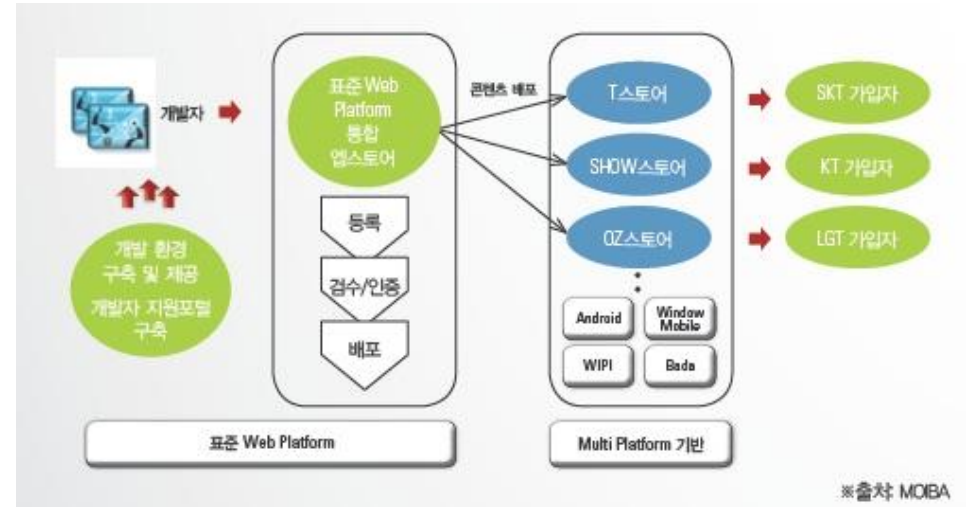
개발자

개발 환경 구축 및 제공
개발자 지원포털 구축

표준 Web Platform 통합 앱스토어

등록

검수/인증

배포

표준 Web Platform

콘텐츠 배포

T스토어

SHOW스토어

OZ스토어

Android

Window Mobile

WIPI

Bada

Multi Platform 기반

SKT 가입자

KT 가입자

LGT 가입자

※출처: MOIBA